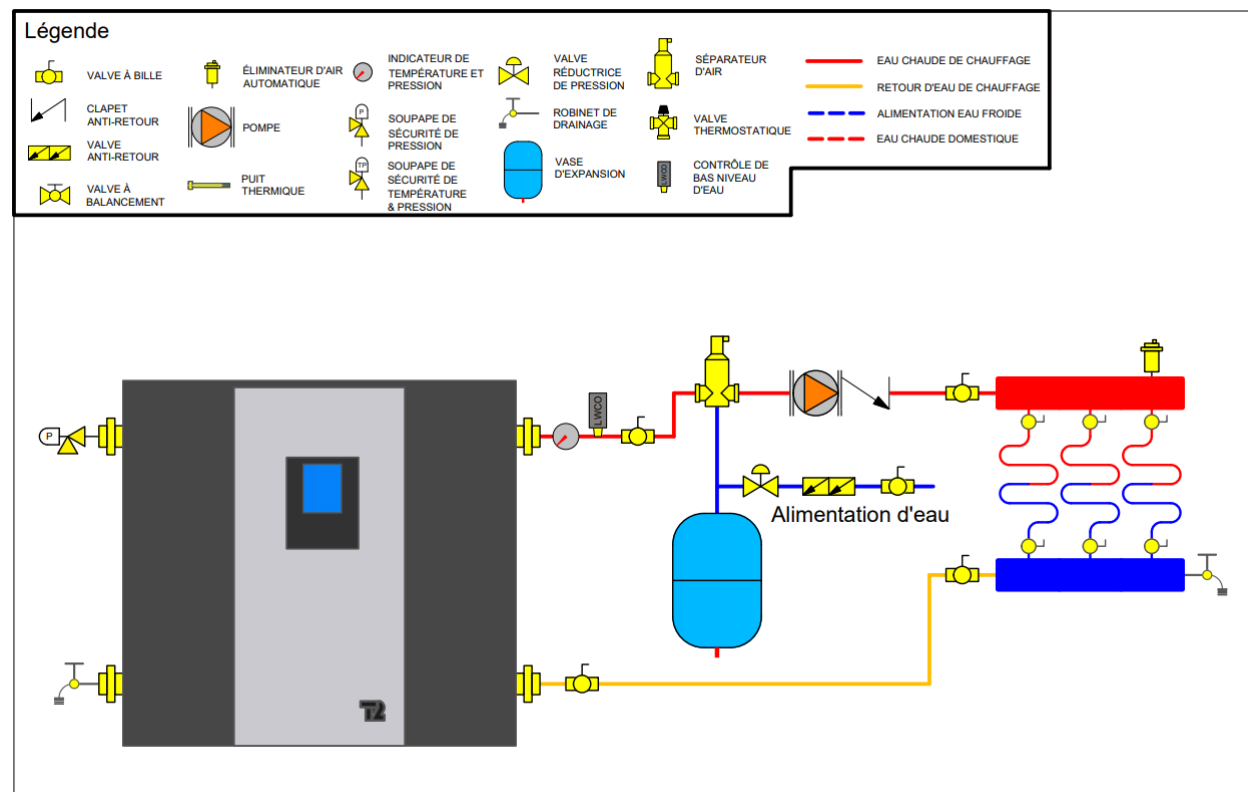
Légende

VALVE À BILLE

CLAPET ANTI-RETOUR

VALVE ANTI-RETOUR

VALVE À BALANCEMENT

ÉLIMINATEUR D'AIR AUTOMATIQUE

POMPE

PUIT THERMIQUE

INDICATEUR DE TEMPÉRATURE ET PRESSION

P

SOUPAPE DE SÉCURITÉ DE PRESSION

TP

SOUPAPE DE SÉCURITÉ DE TEMPÉRATURE & PRESSION

VALVE RÉDUCTRICE DE PRESSION

ROBINET DE DRAINAGE

VASE D'EXPANSION

SÉPARATEUR D'AIR

VALVE THERMOSTATIQUE

LWCO

CONTRÔLE DE BAS NIVEAU D'EAU

EAU CHAUDE DE CHAUFFAGE

RETOUR D'EAU DE CHAUFFAGE

ALIMENTATION EAU FROIDE

EAU CHAUDE DOMESTIQUE

P

LWCO

Alimentation d'eau

T2